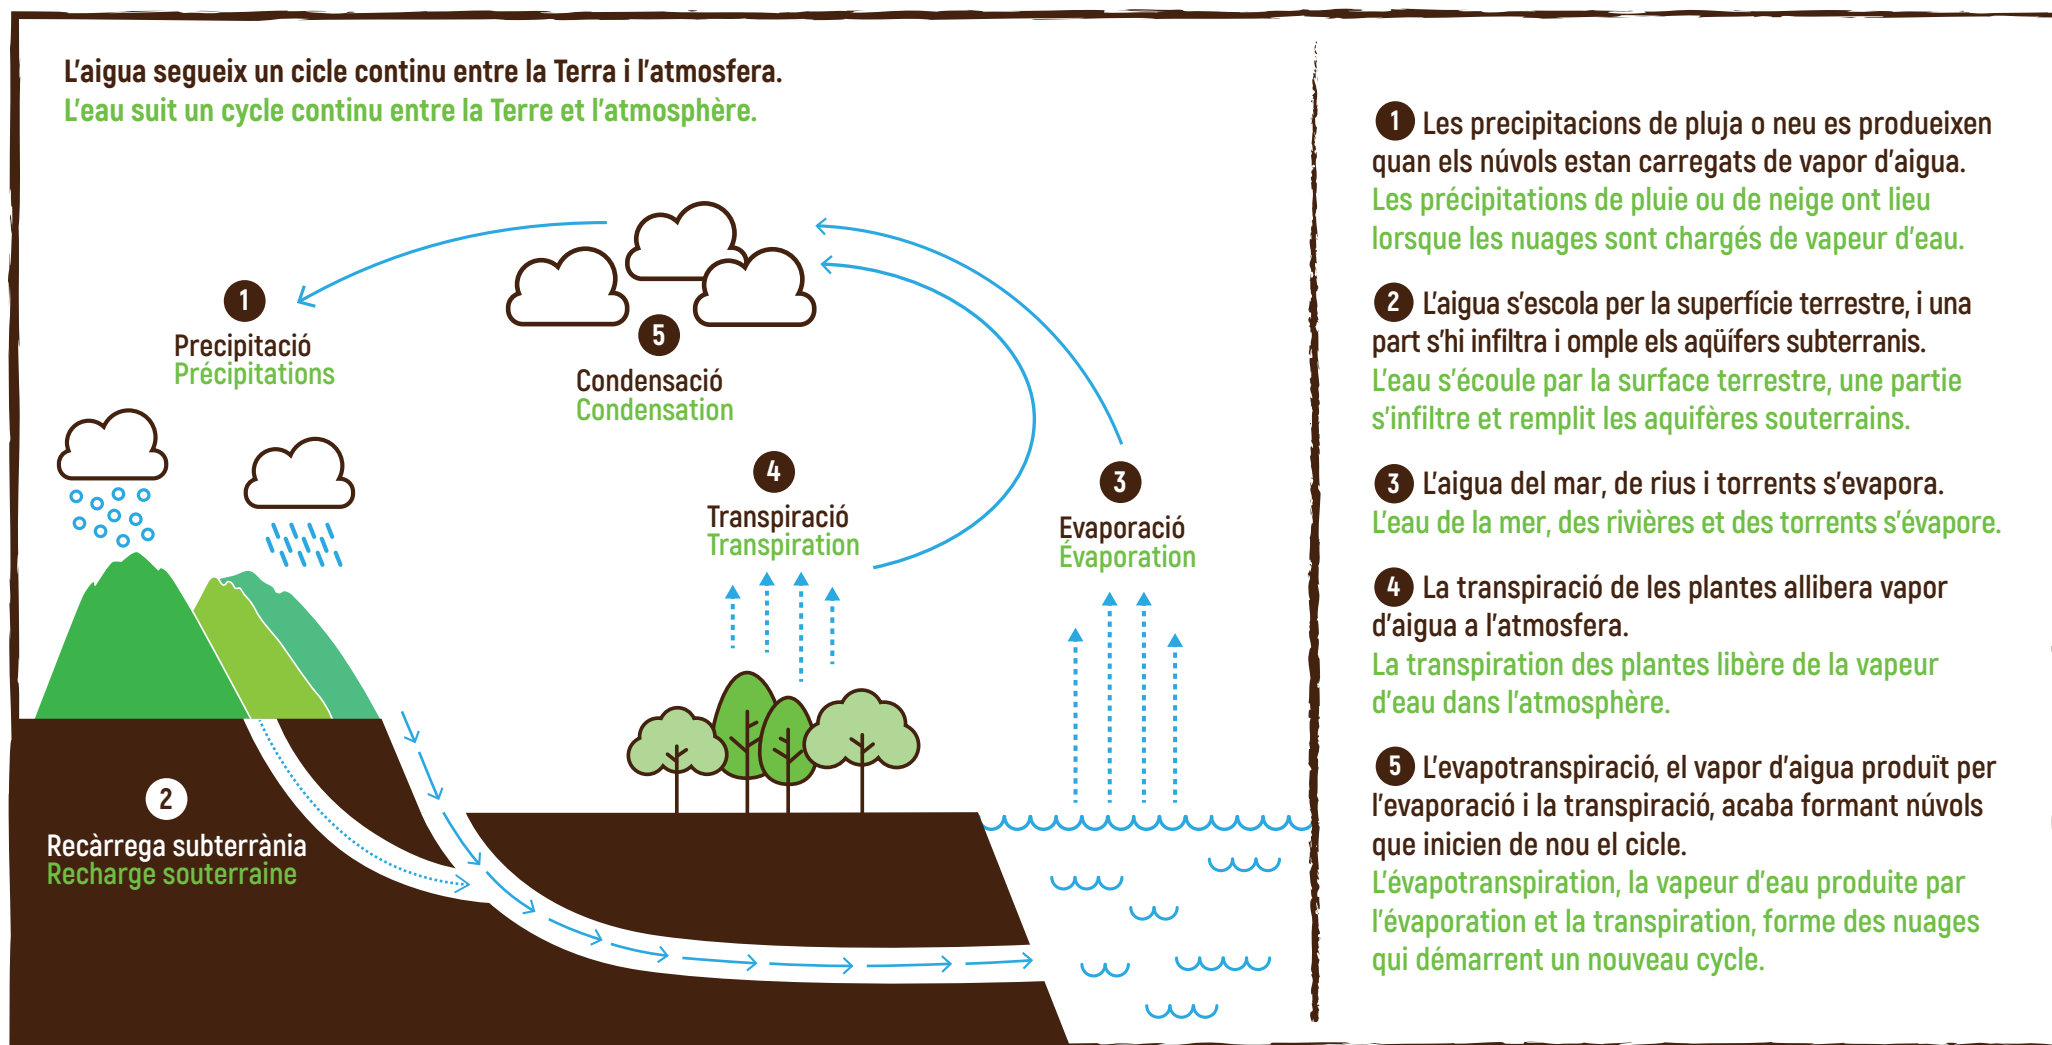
L'aigua segueix un cicle continu entre la Terra i l'atmosfera.
L'eau suit un cycle continu entre la Terre et l'atmosphère.

1
Precipitació
Précipitations

5
Condensació
Condensation

4
Transpiració
Transpiration

3
Evaporació
Évaporation

2
Recàrrega subterrània
Recharge souterraine

1 Les precipitacions de pluja o neu es produeixen quan els núvols estan carregats de vapor d'aigua.
Les précipitations de pluie ou de neige ont lieu lorsque les nuages sont chargés de vapeur d'eau.

2 L'aigua s'escola per la superfície terrestre, i una part s'hi infiltra i omple els aqüífers subterranis.
L'eau s'écoule par la surface terrestre, une partie s'infiltre et remplit les aquifères souterrains.

3 L'aigua del mar, de rius i torrents s'evapora.
L'eau de la mer, des rivières et des torrents s'évapore.

4 La transpiració de les plantes allibera vapor d'aigua a l'atmosfera.
La transpiration des plantes libère de la vapeur d'eau dans l'atmosphère.

5 L'evapotranspiració, el vapor d'aigua produït per l'evaporació i la transpiració, acaba formant núvols que inicien de nou el cicle.
L'évapotranspiration, la vapeur d'eau produite par l'évaporation et la transpiration, forme des nuages qui démarrent un nouveau cycle.